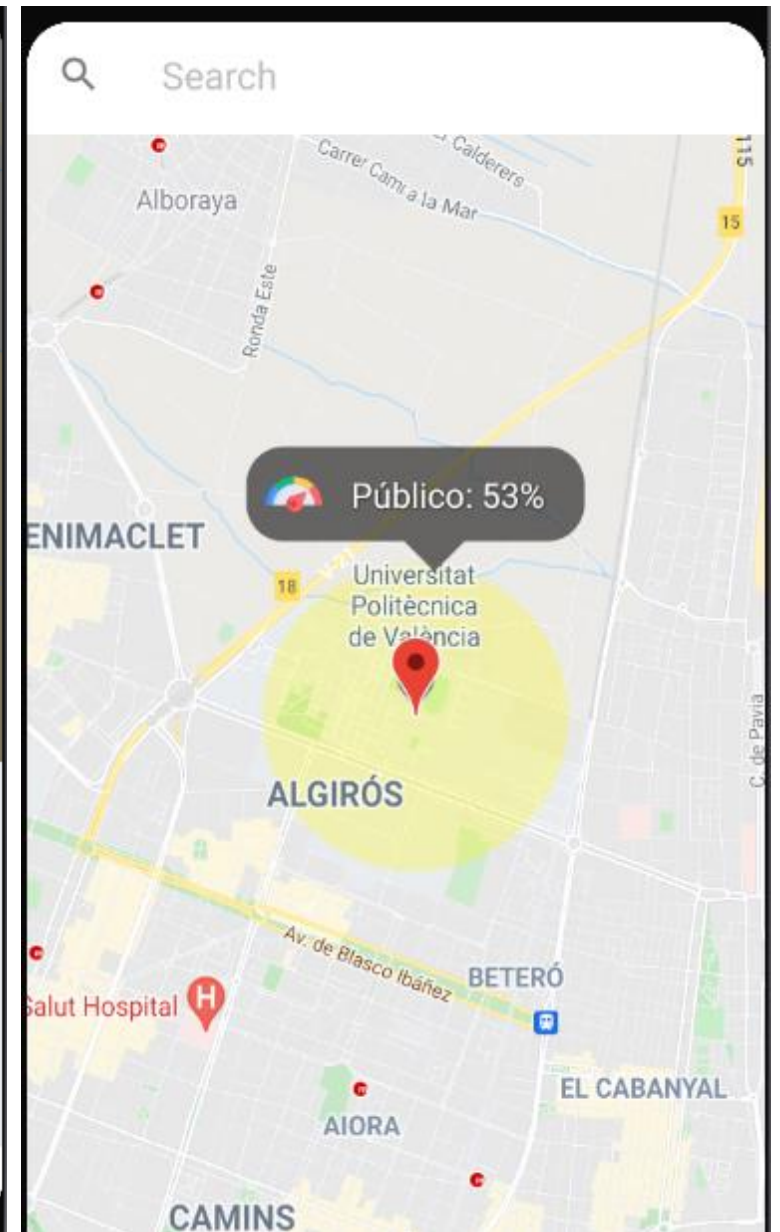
Search

Carrer Camí a la Mar

Calderers

115

15

Alboraya

Ronda Este

Público: 53%

ENIMACLET

18

V-21

Universitat Politècnica de València

C. de Pavia

ALGIRÓS

Av. de Blasco Ibáñez

BETERÓ

Salut Hospital

EL CABANYAL

AIORA

CAMINS